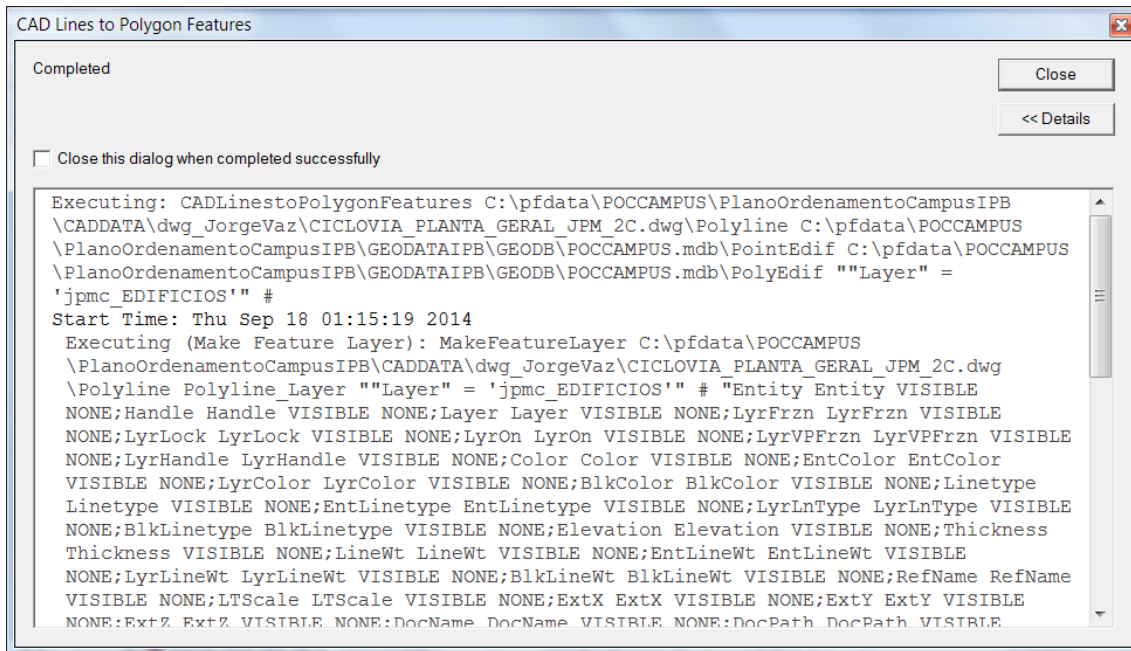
CAD Lines to Polygon Features

Completed

Close

<< Details

Close this dialog when completed successfully

Executing: CADLinestoPolygonFeatures C:\pfdata\POCCAMPUS\PlanoOrdenamentoCampusIPB\CADDATA\dwg_JorgeVaz\CICLOVIA_PLANTA_GERAL_JPM_2C.dwg\Polyline C:\pfdata\POCCAMPUS\PlanoOrdenamentoCampusIPB\GEODATAIPB\GEODB\POCCAMPUS.mdb\PointEdif C:\pfdata\POCCAMPUS\PlanoOrdenamentoCampusIPB\GEODATAIPB\GEODB\POCCAMPUS.mdb\PolyEdif ""Layer" = 'jpmc_EDIFICIOS'" #
Start Time: Thu Sep 18 01:15:19 2014
Executing (Make Feature Layer): MakeFeatureLayer C:\pfdata\POCCAMPUS\PlanoOrdenamentoCampusIPB\CADDATA\dwg_JorgeVaz\CICLOVIA_PLANTA_GERAL_JPM_2C.dwg\Polyline Polyline_Layer ""Layer" = 'jpmc_EDIFICIOS'" # "Entity Entity VISIBLE NONE;Handle Handle VISIBLE NONE;Layer Layer VISIBLE NONE;LyrFrzn LyrFrzn VISIBLE NONE;LyrLock LyrLock VISIBLE NONE;LyrOn LyrOn VISIBLE NONE;LyrVPFrzn LyrVPFrzn VISIBLE NONE;LyrHandle LyrHandle VISIBLE NONE;Color Color VISIBLE NONE;EntColor EntColor VISIBLE NONE;LyrColor LyrColor VISIBLE NONE;BlkColor BlkColor VISIBLE NONE;Linetype Linetype VISIBLE NONE;EntLinetype EntLinetype VISIBLE NONE;LyrLnType LyrLnType VISIBLE NONE;BlkLinetype BlkLinetype VISIBLE NONE;Elevation Elevation VISIBLE NONE;Thickness Thickness VISIBLE NONE;LineWt LineWt VISIBLE NONE;EntLineWt EntLineWt VISIBLE NONE;LyrLineWt LyrLineWt VISIBLE NONE;BlkLineWt BlkLineWt VISIBLE NONE;RefName RefName VISIBLE NONE;LTScale LTScale VISIBLE NONE;ExtX ExtX VISIBLE NONE;ExtY ExtY VISIBLE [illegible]